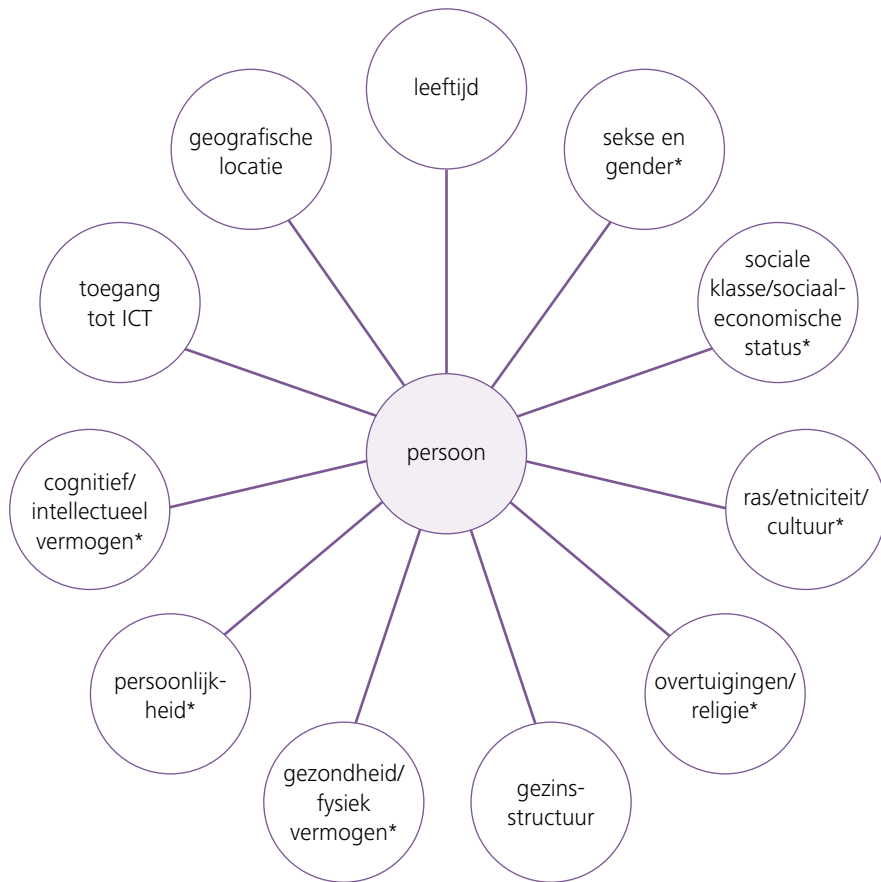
persoon

leeftijd

sekse en gender*

sociale klasse/sociaal-economische status*

ras/etniciteit/ cultuur*

overtuigingen/ religie*

gezinsstructuur

gezondheid/ fysiek vermogen*

persoonlijkheid*

cognitief/ intellectueel vermogen*

toegang tot ICT

geografische locatie